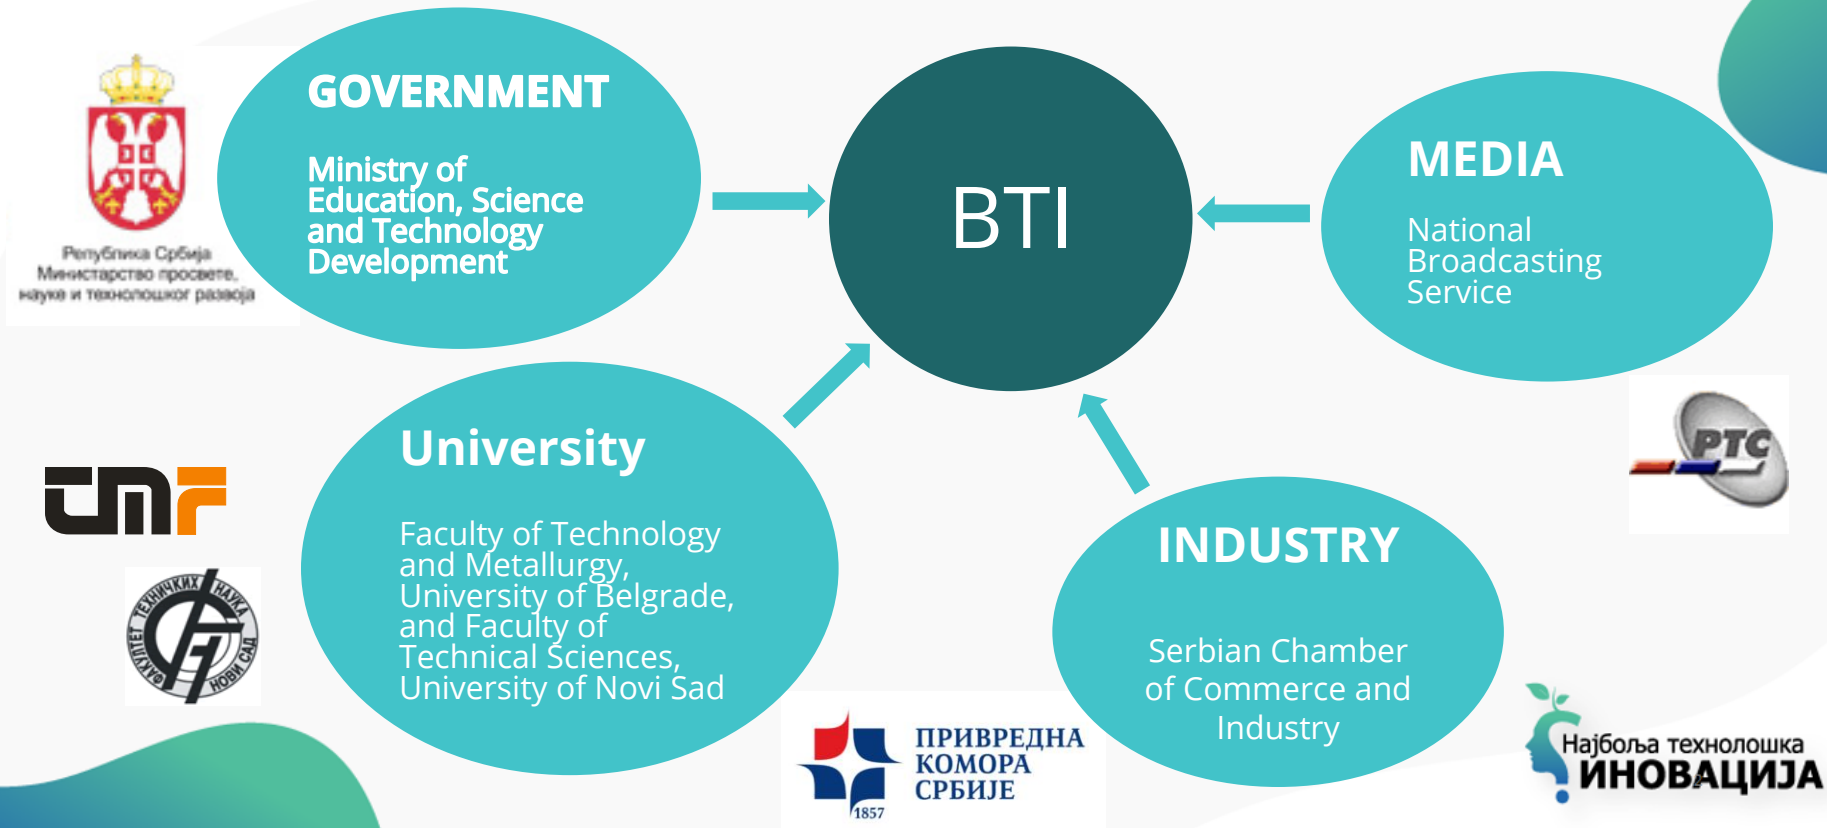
Република Србија
Министарство просвете, науке и технолошког развоја

GOVERNMENT

Ministry of Education, Science and Technology Development

BTI

MEDIA

National Broadcasting Service

РТС

tmf

ФАКУЛТЕТ ТЕХНИЧКИХ НАУКА НОВИ САД

University

Faculty of Technology and Metallurgy, University of Belgrade, and Faculty of Technical Sciences, University of Novi Sad

INDUSTRY

Serbian Chamber of Commerce and Industry

ПРИВРЕДНА КОМОРА СРБИЈЕ
1857

Најбоља технолошка ИНОВАЦИЈА